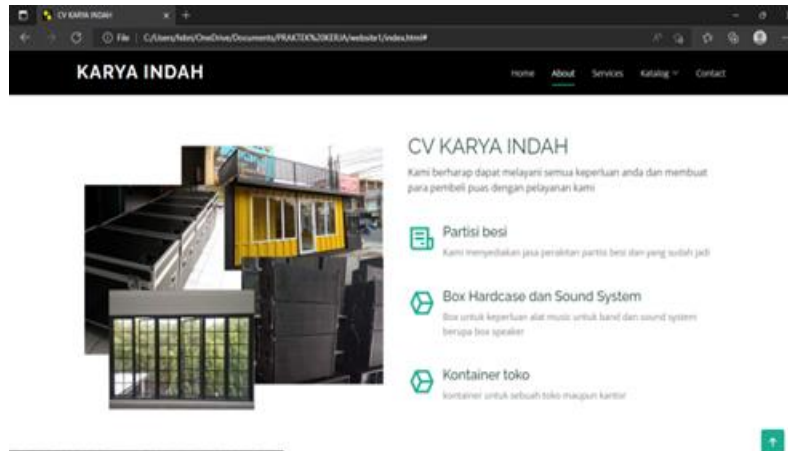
CV KARYA INDAH

File | C:/Users/fidei/OneDrive/Documents/PRAKTEK%20KERJA/website1/index.html#

KARYA INDAH

Home About Services Katalog Contact

CV KARYA INDAH

Kami berharap dapat melayani semua keperluan anda dan membuat para pembeli puas dengan pelayanan kami

Partisi besi

Kami menyediakan jasa perakitan partisi besi dan yang sudah jadi

Box Hardcase dan Sound System

Box untuk keperluan alat music untuk band dan sound system berupa box speaker

Kontainer toko

kontainer untuk sebuah toko maupun kantor